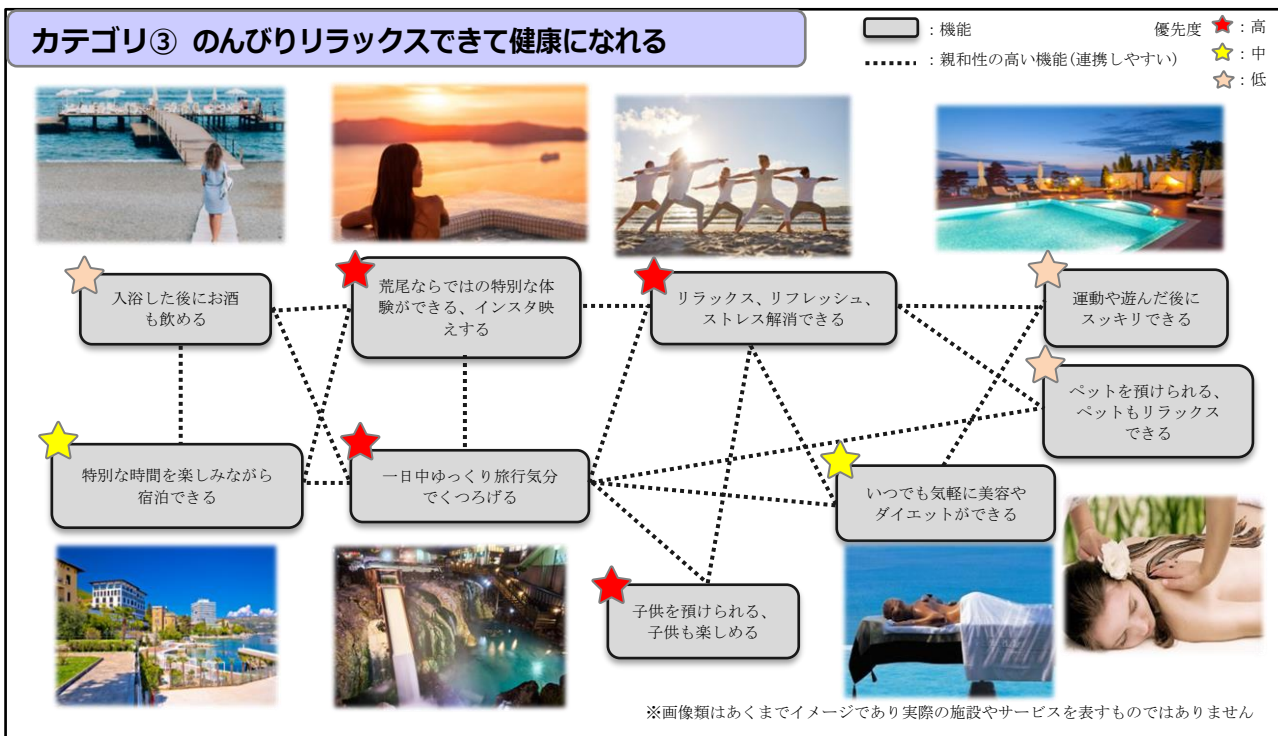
カテゴリ③ のんびりリラックスできて健康になれる

：機能

：親和性の高い機能（連携しやすい）

優先度 ：高

：中

：低

入浴した後にお酒も飲める

荒尾ならではの特別な体験ができる、インスタ映えする

リラックス、リフレッシュ、ストレス解消できる

運動や遊んだ後にスッキリできる

ペットを預けられる、ペットもリラックスできる

特別な時間を楽しみながら宿泊できる

一日中ゆっくり旅行気分でくつろげる

いつでも気軽に美容やダイエットができる

子供を預けられる、子供も楽しめる

※画像類はあくまでイメージであり実際の施設やサービスを表すものではありません